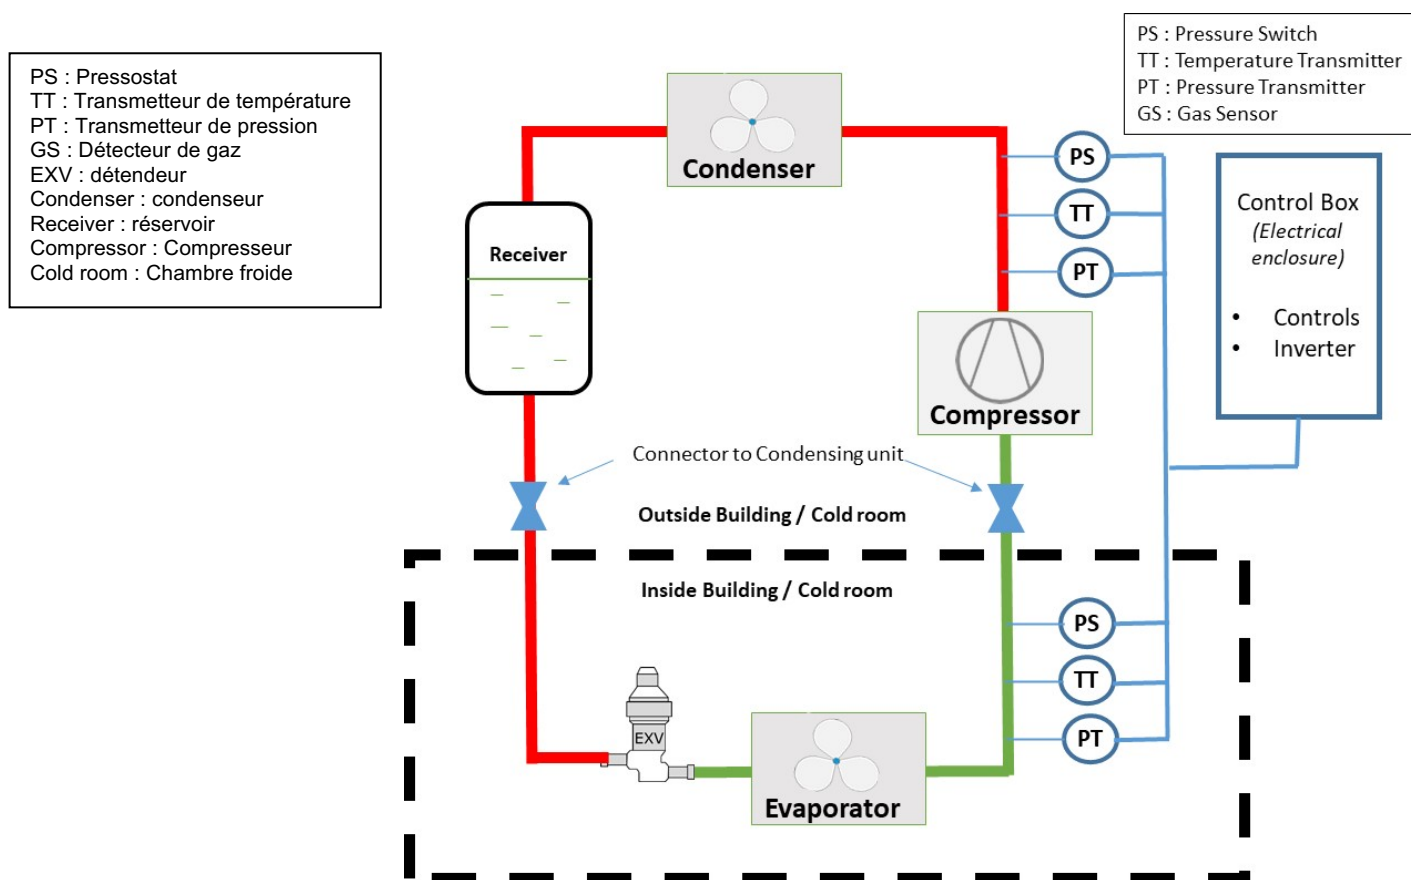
PS : Pressostat
TT : Transmetteur de température
PT : Transmetteur de pression
GS : Détecteur de gaz
EXV : détendeur
Condenser : condenseur
Receiver : réservoir
Compressor : Compresseur
Cold room : Chambre froide

PS : Pressure Switch
TT : Temperature Transmitter
PT : Pressure Transmitter
GS : Gas Sensor

Condenser

Receiver

PS

TT

PT

Control Box
(Electrical enclosure)

• Controls
• Inverter

Compressor

Connector to Condensing unit

Outside Building / Cold room

Inside Building / Cold room

PS

TT

PT

EXV

Evaporator